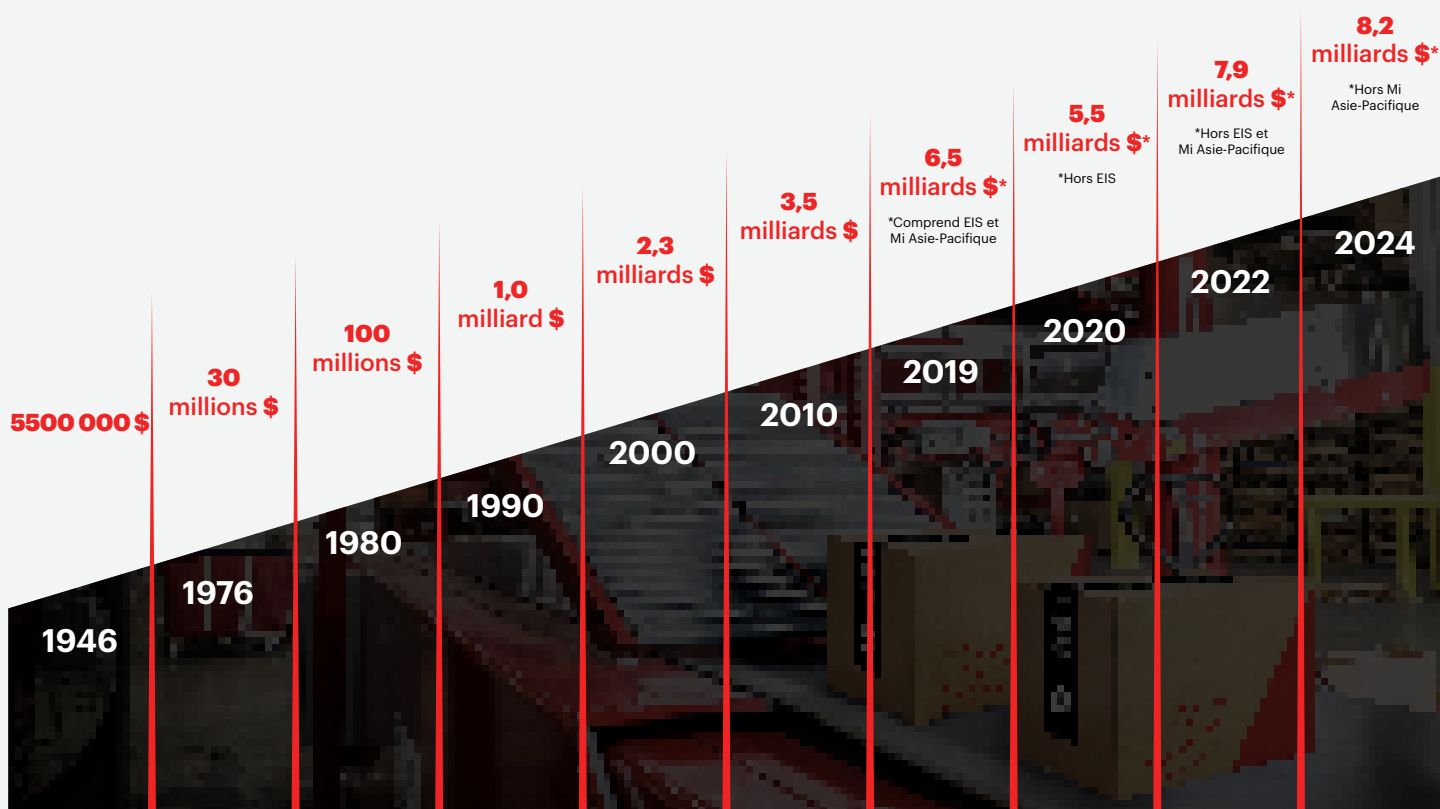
5 500 000 $

1946

30 millions $

1976

100 millions $

1980

1,0 milliard $

1990

2,3 milliards $

2000

3,5 milliards $

2010

6,5 milliards $*

*Comprend EIS et Mi Asie-Pacifique

2019

5,5 milliards $*

*Hors EIS

2020

7,9 milliards $*

*Hors EIS et Mi Asie-Pacifique

2022

8,2 milliards $*

*Hors Mi Asie-Pacifique

2024